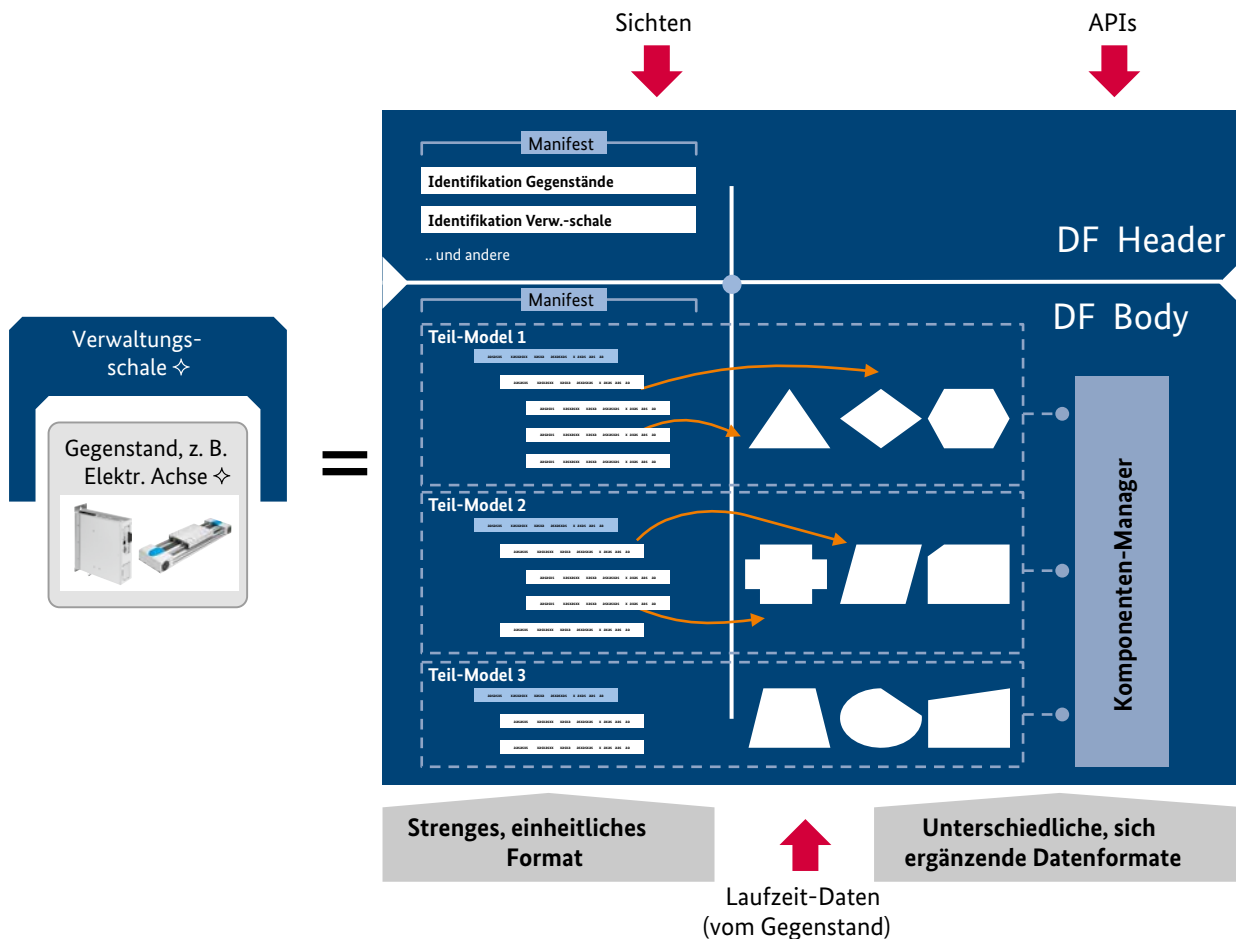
Sichten

APIs

Manifest

Identifikation Gegenstände

Identifikation Verw.-schale

.. und andere

DF Header

Manifest

DF Body

Verwaltungs-schale ✧

Gegenstand, z. B. Elektr. Achse ✧

=

Teil-Model 1

Teil-Model 2

Teil-Model 3

Komponenten-Manager

Strenges, einheitliches Format

Laufzeit-Daten (vom Gegenstand)

Unterschiedliche, sich ergänzende Datenformate